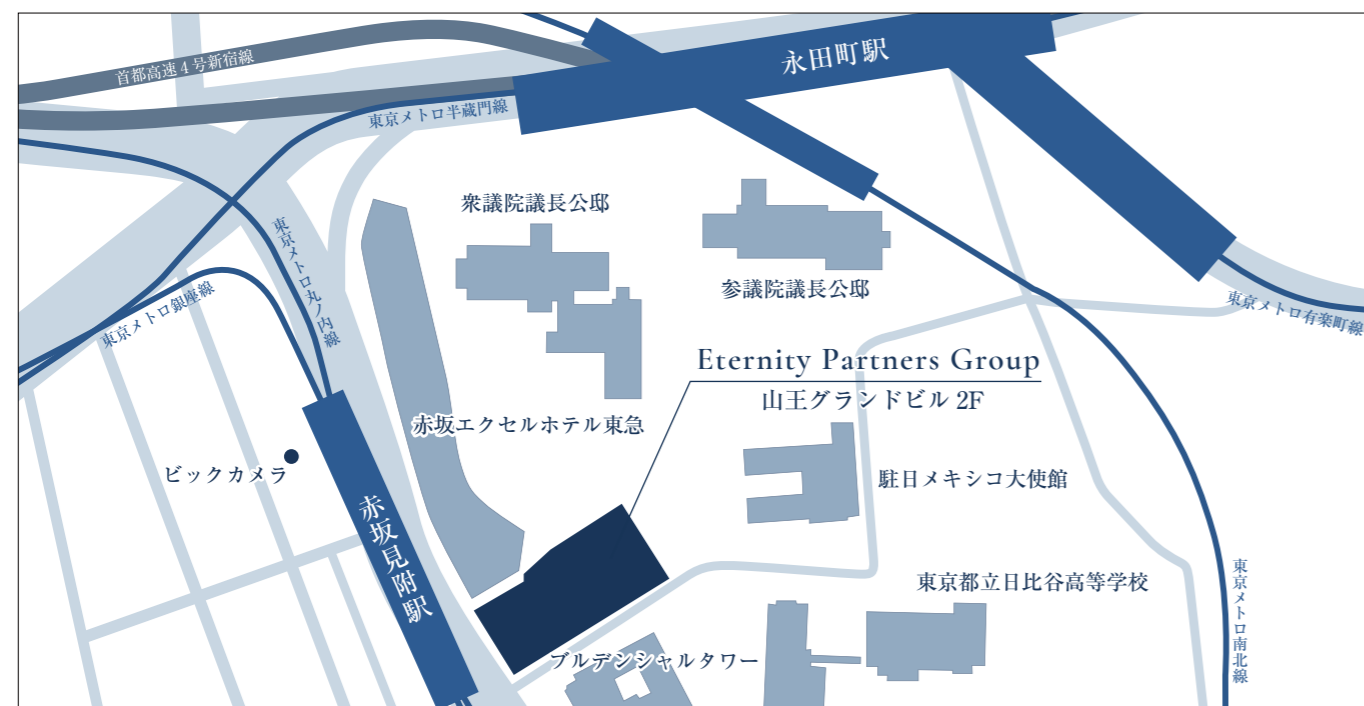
永田町駅

首都高速４号新宿線

東京メトロ半蔵門線

衆議院議長公邸

参議院議長公邸

東京メトロ丸ノ内線

東京メトロ銀座線

東京メトロ有楽町線

Eternity Partners Group
山王グランドビル 2F

赤坂エクセルホテル東急

ビックカメラ

駐日メキシコ大使館

赤坂見附駅

東京都立日比谷高等学校

東京メトロ南北線

プルデンシャルタワー